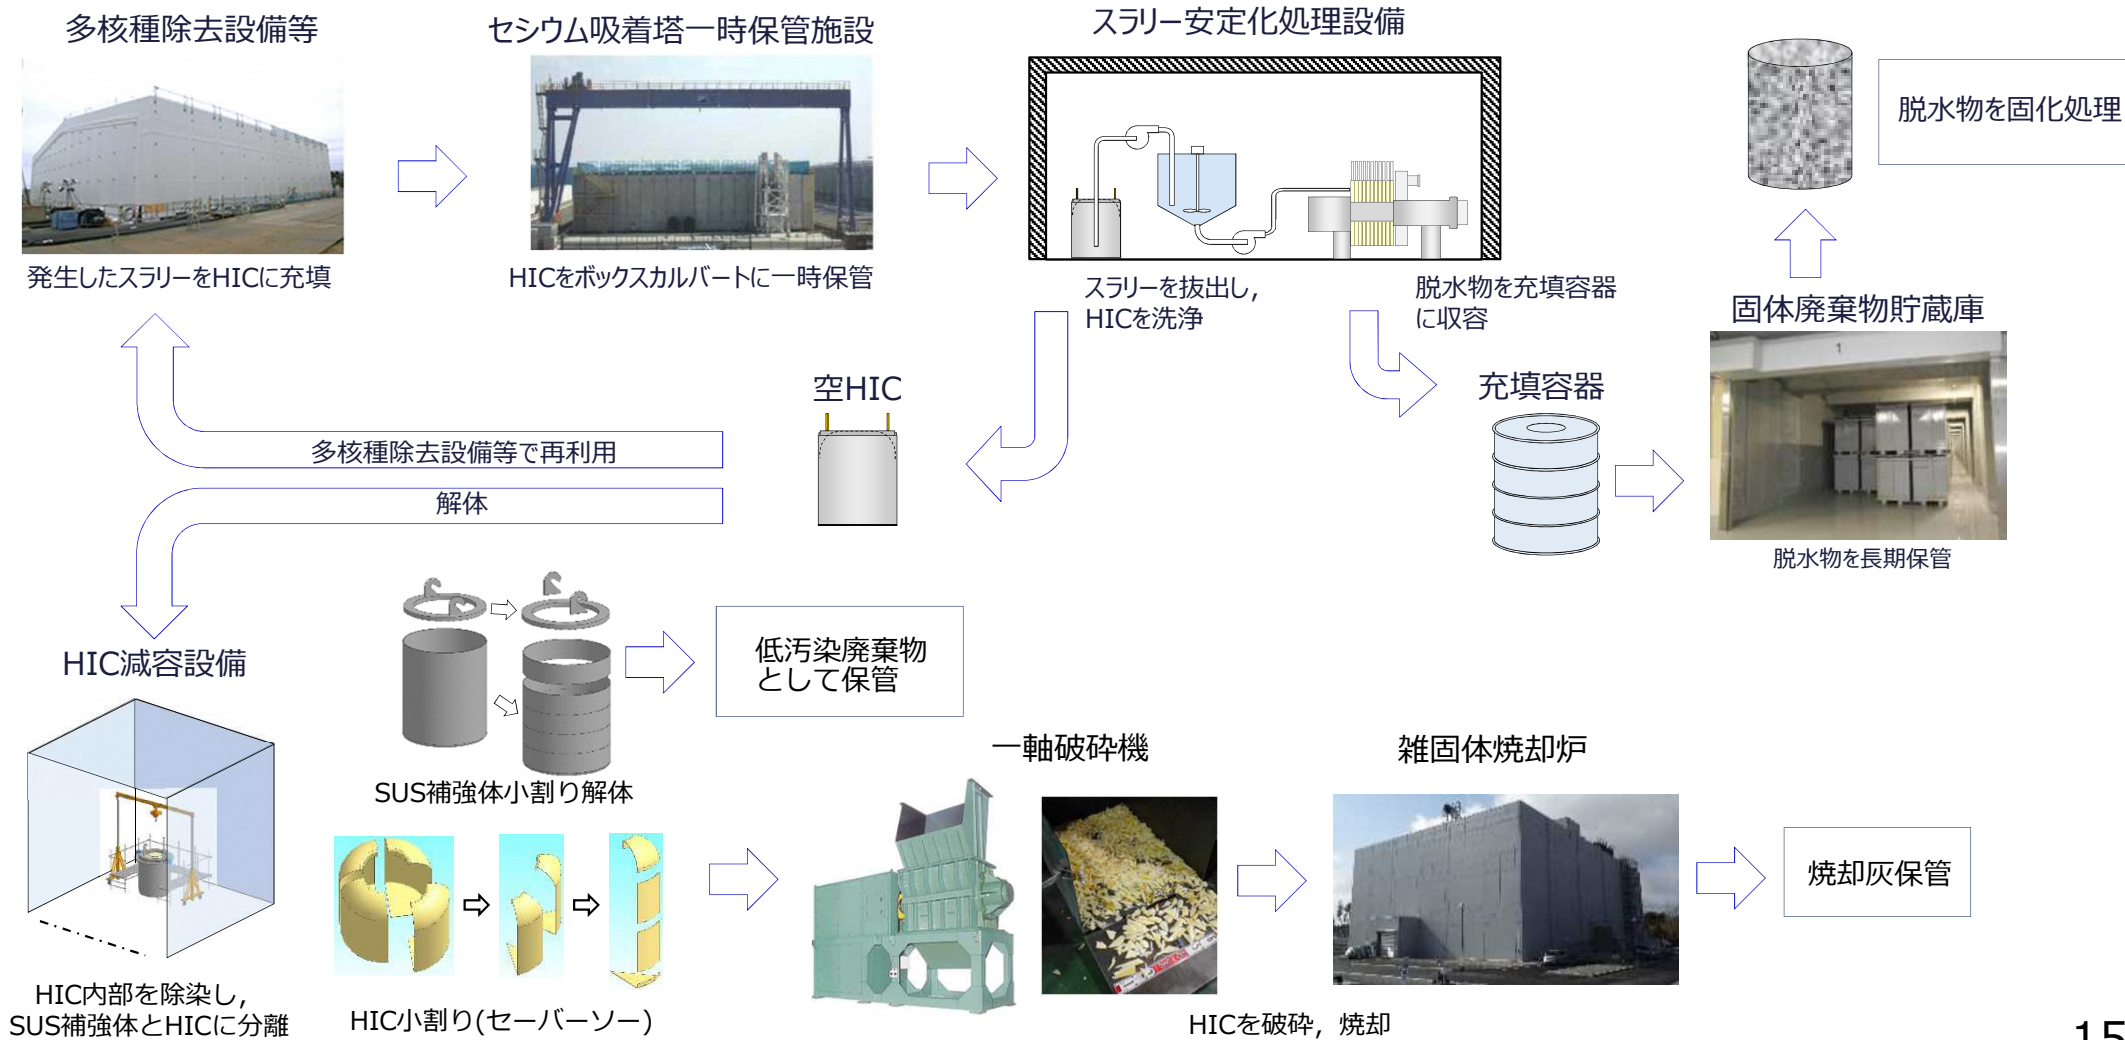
多核種除去設備等

発生したスラリーをHICに充填

セシウム吸着塔一時保管施設

HICをボックスカルバートに一時保管

スラリー安定化処理設備

スラリーを抜出し，HICを洗浄

脱水物を充填容器に収容

脱水物を固化処理

固体廃棄物貯蔵庫

脱水物を長期保管

充填容器

空HIC

多核種除去設備等で再利用

解体

HIC減容設備

HIC内部を除染し，SUS補強体とHICに分離

SUS補強体小割り解体

低汚染廃棄物として保管

HIC小割り(セーバーソー)

一軸破砕機

雑固体焼却炉

HICを破砕，焼却

焼却灰保管

15